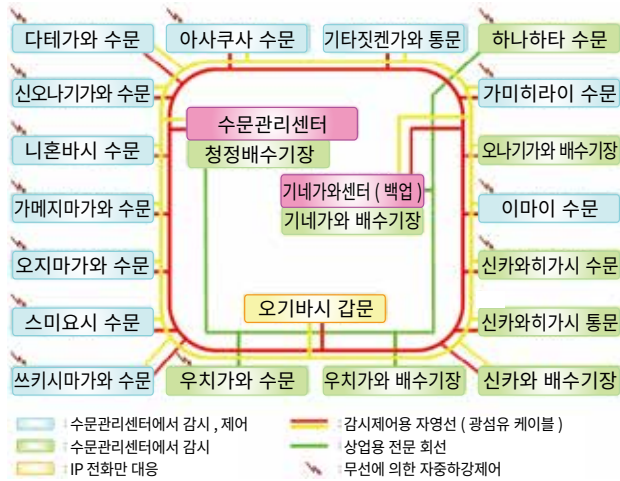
다테가와 수문
아사쿠사 수문
기타짓켄가와 통문
하나하타 수문
신오나기가와 수문
가미히라이 수문
수문관리센터
청정배수기장
니혼바시 수문
오나기가와 배수기장
기네가와센터 ( 백업 )
기네가와 배수기장
가메지마가와 수문
이마이 수문
오지마가와 수문
신카와히가시 수문
스미요시 수문
오기바시 갑문
신카와히가시 통문
쓰키시마가와 수문
우치가와 수문
우치가와 배수기장
신카와 배수기장

수문관리센터에서 감시 , 제어
감시제어용 자영선 ( 광섬유 케이블 )
수문관리센터에서 감시
상업용 전문 회선
IP 전화만 대응
무선에 의한 자중하강제어